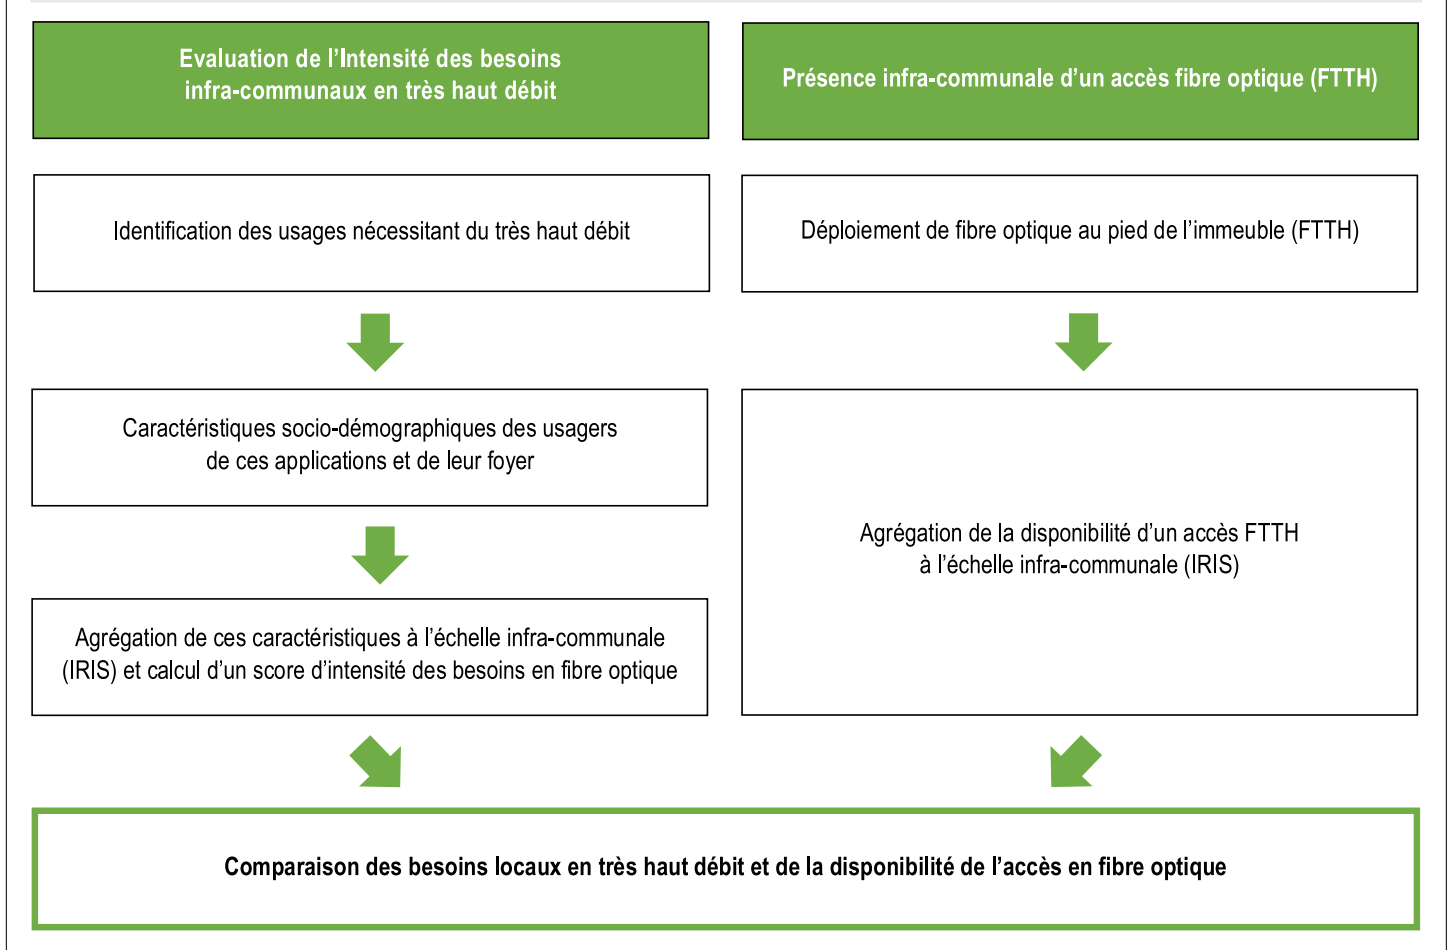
Evaluation de l’Intensité des besoins infra-communaux en très haut débit

Identification des usages nécessitant du très haut débit

Caractéristiques socio-démographiques des usagers de ces applications et de leur foyer

Agrégation de ces caractéristiques à l’échelle infra-communale (IRIS) et calcul d’un score d’intensité des besoins en fibre optique

Présence infra-communale d’un accès fibre optique (FTTH)

Déploiement de fibre optique au pied de l’immeuble (FTTH)

Agrégation de la disponibilité d’un accès FTTH à l’échelle infra-communale (IRIS)

Comparaison des besoins locaux en très haut débit et de la disponibilité de l’accès en fibre optique